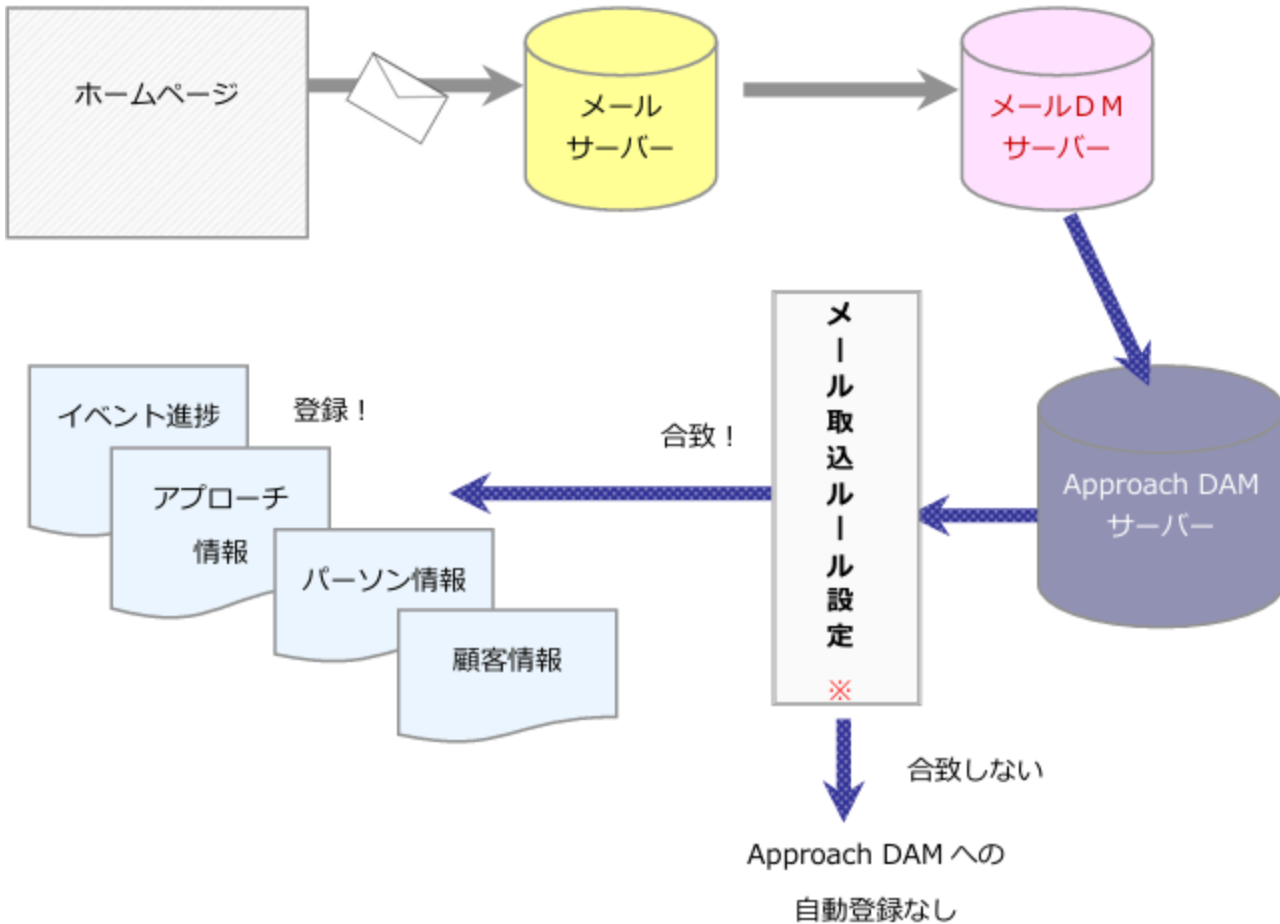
ホームページ

メール
サーバー

メールＤＭ
サーバー

Approach DAM
サーバー

メール取込ルール設定
※

合致！

登録！

イベント進捗

アプローチ
情報

パーソン情報

顧客情報

合致しない

Approach DAM への
自動登録なし